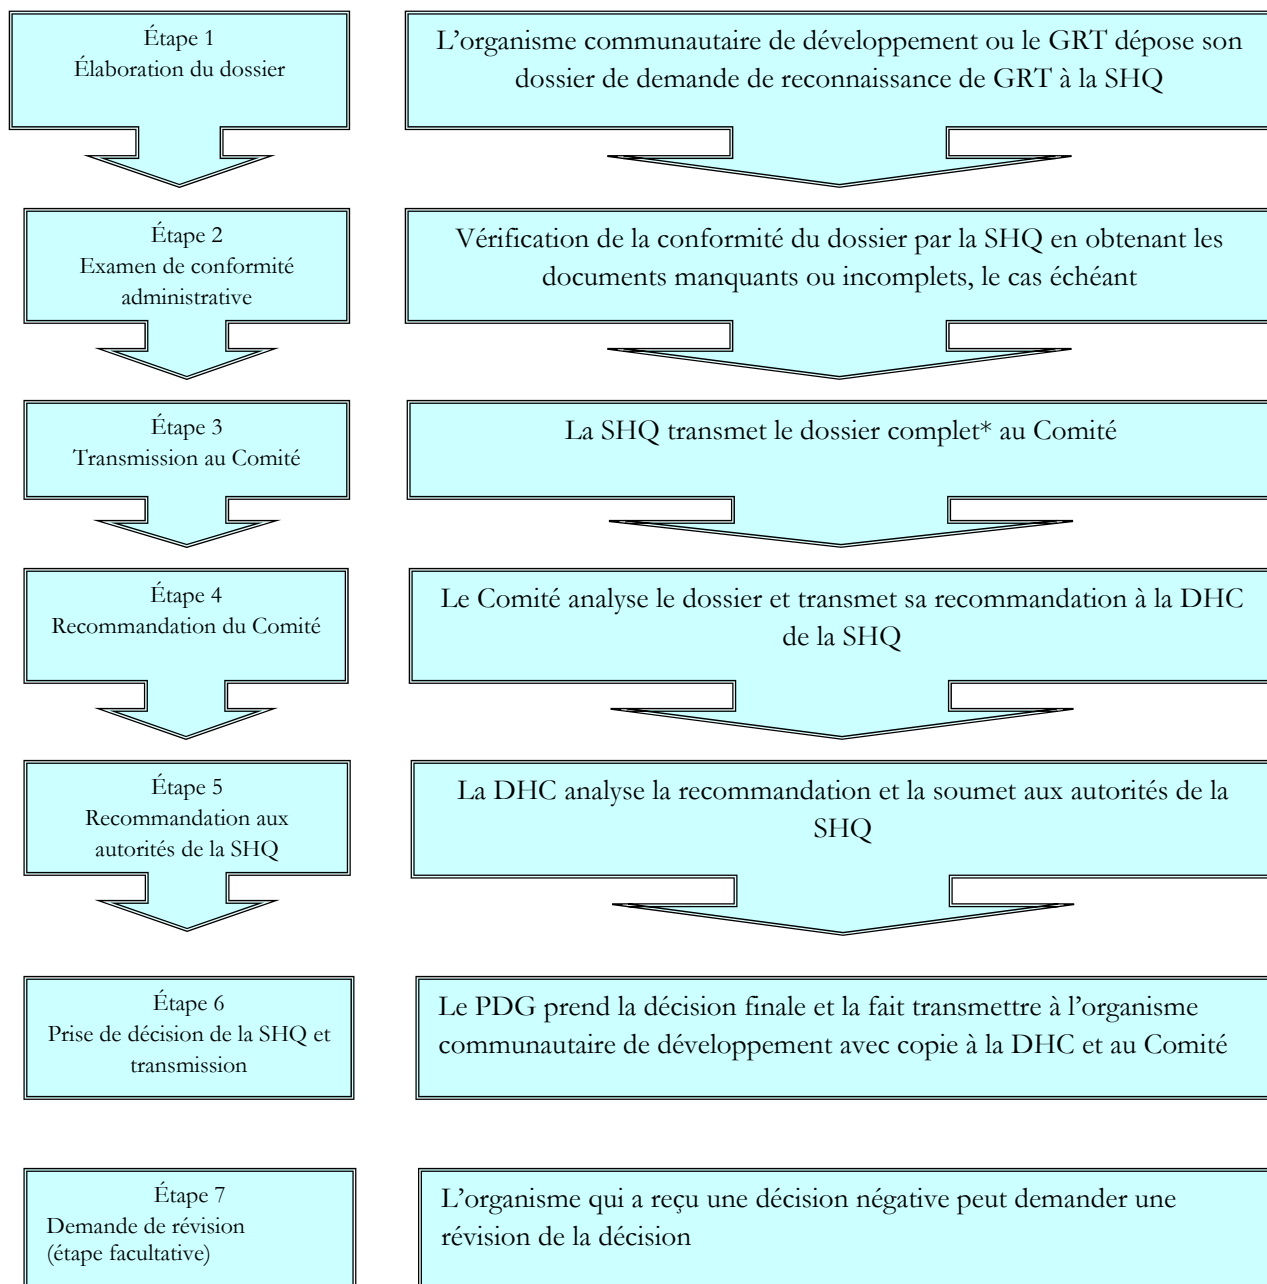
Étape 1
Élaboration du dossier

L'organisme communautaire de développement ou le GRT dépose son dossier de demande de reconnaissance de GRT à la SHQ

Étape 2
Examen de conformité administrative

Vérification de la conformité du dossier par la SHQ en obtenant les documents manquants ou incomplets, le cas échéant

Étape 3
Transmission au Comité

La SHQ transmet le dossier complet* au Comité

Étape 4
Recommandation du Comité

Le Comité analyse le dossier et transmet sa recommandation à la DHC de la SHQ

Étape 5
Recommandation aux autorités de la SHQ

La DHC analyse la recommandation et la soumet aux autorités de la SHQ

Étape 6
Prise de décision de la SHQ et transmission

Le PDG prend la décision finale et la fait transmettre à l'organisme communautaire de développement avec copie à la DHC et au Comité

Étape 7
Demande de révision
(étape facultative)

L'organisme qui a reçu une décision négative peut demander une révision de la décision